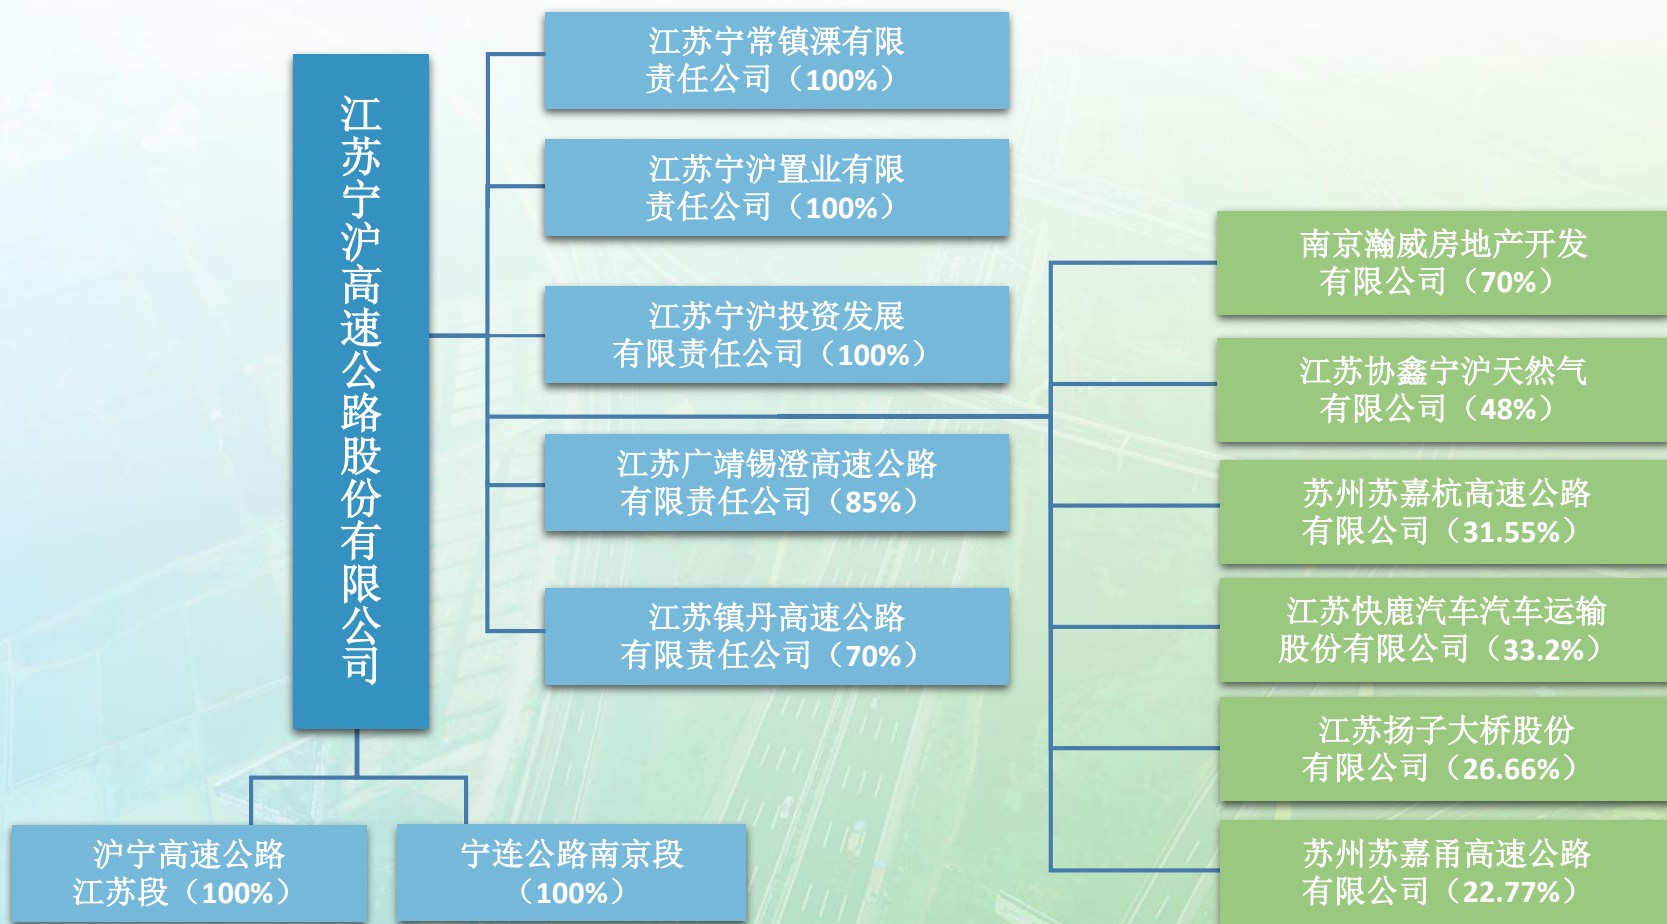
江苏宁沪高速公路股份有限公司

江苏宁常镇溧有限责任公司（100%）

江苏宁沪置业有限责任公司（100%）

江苏宁沪投资发展有限责任公司（100%）

江苏广靖锡澄高速公路有限责任公司（85%）

江苏镇丹高速公路有限责任公司（70%）

南京瀚威房地产开发有限公司（70%）

江苏协鑫宁沪天然气有限公司（48%）

苏州苏嘉杭高速公路有限公司（31.55%）

江苏快鹿汽车汽车运输股份有限公司（33.2%）

江苏扬子大桥股份有限公司（26.66%）

苏州苏嘉甬高速公路有限公司（22.77%）

沪宁高速公路江苏段（100%）

宁连公路南京段（100%）